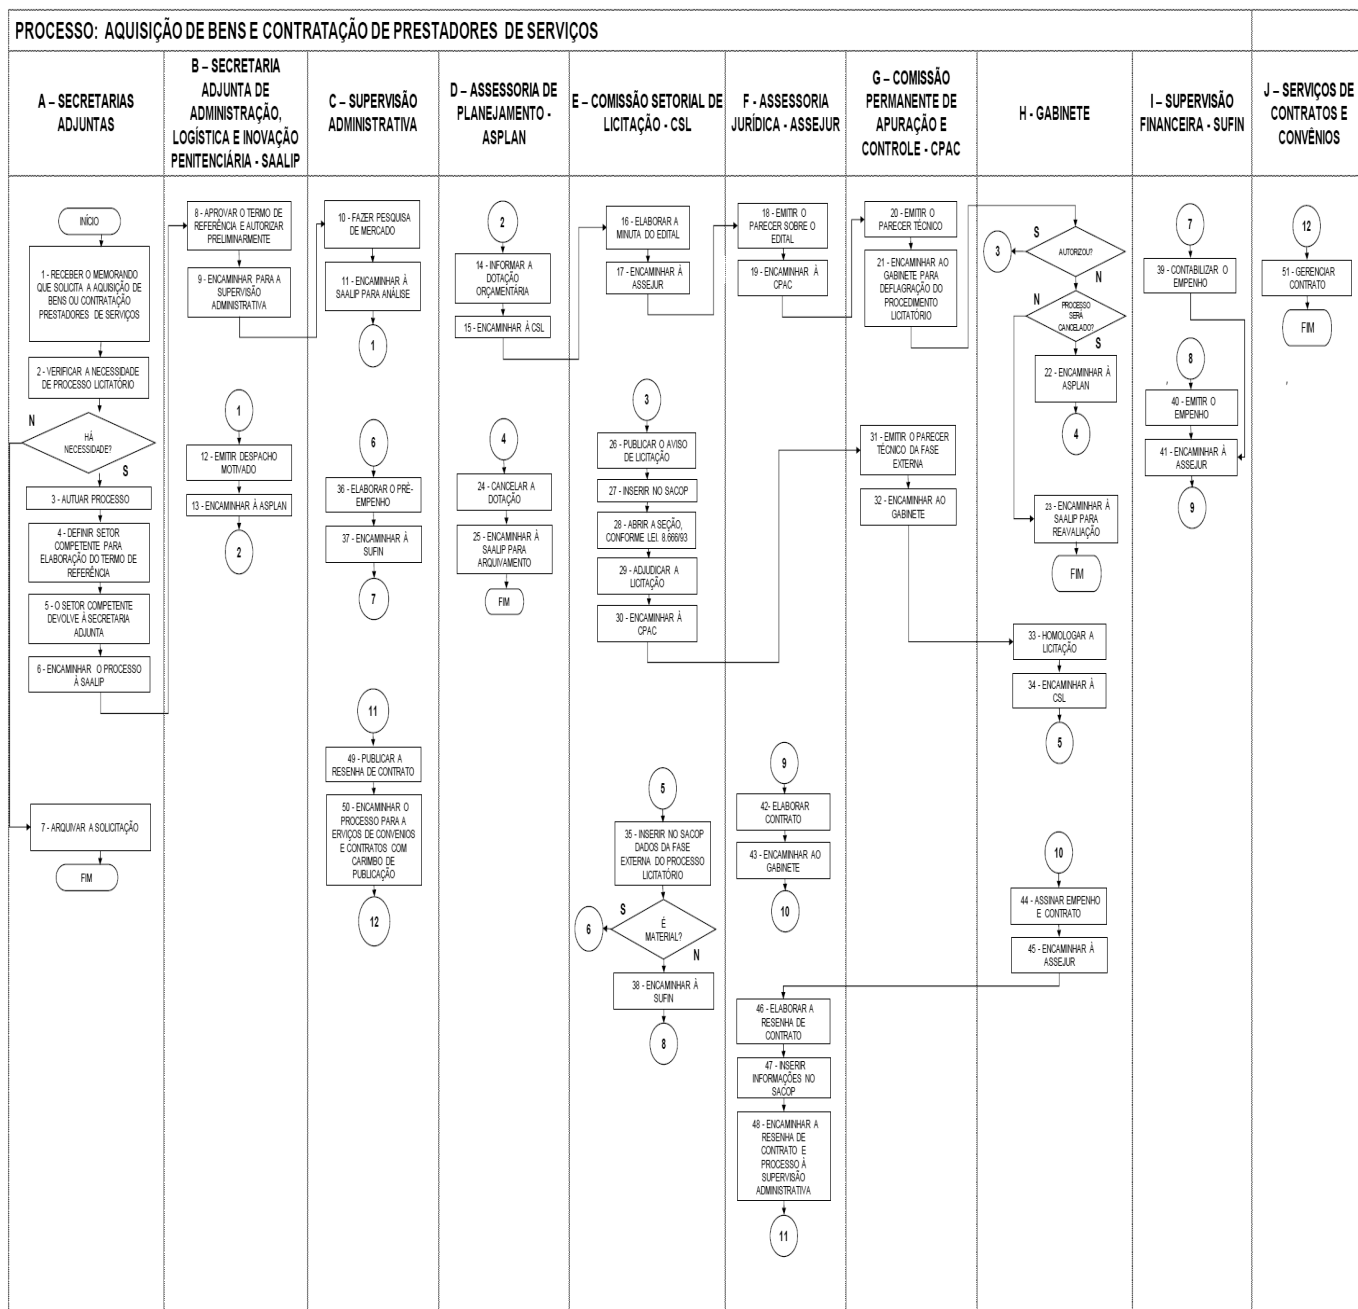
PROCESSO: AQUISIÇÃO DE BENS E CONTRATAÇÃO DE PRESTADORES DE SERVIÇOS

A – SECRETARIAS ADJUNTAS

INÍCIO

1 - RECEBER O MEMORANDO QUE SOLICITA A AQUISIÇÃO DE BENS OU CONTRATAÇÃO PRESTADORES DE SERVIÇOS

2 - VERIFICAR A NECESSIDADE DE PROCESSO LICITATÓRIO

HÁ NECESSIDADE?

N

S

3 - AUTUAR PROCESSO

4 - DEFINIR SETOR COMPETENTE PARA ELABORAÇÃO DO TERMO DE REFERÊNCIA

5 - O SETOR COMPETENTE DEVOLVE À SECRETARIA ADJUNTA

6 - ENCAMINHAR O PROCESSO À SAALIP

7 - ARQUIVAR A SOLICITAÇÃO

FIM

B – SECRETARIA ADJUNTA DE ADMINISTRAÇÃO, LOGÍSTICA E INOVAÇÃO PENITENCIÁRIA - SAALIP

8 - APROVAR O TERMO DE REFERÊNCIA E AUTORIZAR PRELIMINARMENTE

9 - ENCAMINHAR PARA A SUPERVISÃO ADMINISTRATIVA

1

12 - EMITIR DESPACHO MOTIVADO

13 - ENCAMINHAR À ASPLAN

2

C – SUPERVISÃO ADMINISTRATIVA

10 - FAZER PESQUISA DE MERCADO

11 - ENCAMINHAR À SAALIP PARA ANÁLISE

1

6

36 - ELABORAR O PRÉ-EMPENHO

37 - ENCAMINHAR À SUFIN

7

11

49 - PUBLICAR A RESENHA DE CONTRATO

50 - ENCAMINHAR O PROCESSO PARA A ERVIÇOS DE CONVENIOS E CONTRATOS COM CARIMBO DE PUBLICAÇÃO

12

D – ASSESSORIA DE PLANEJAMENTO - ASPLAN

2

14 - INFORMAR A DOTAÇÃO ORÇAMENTÁRIA

15 - ENCAMINHAR À CSL

4

24 - CANCELAR A DOTAÇÃO

25 - ENCAMINHAR À SAALIP PARA ARQUIVAMENTO

FIM

E – COMISSÃO SETORIAL DE LICITAÇÃO - CSL

16 - ELABORAR A MINUTA DO EDITAL

17 - ENCAMINHAR À ASSEJUR

3

26 - PUBLICAR O AVISO DE LICITAÇÃO

27 - INSERIR NO SACOP

28 - ABRIR A SEÇÃO, CONFORME LEI. 8.666/93

29 - ADJUDICAR A LICITAÇÃO

30 - ENCAMINHAR À CPAC

5

35 - INSERIR NO SACOP DADOS DA FASE EXTERNA DO PROCESSO LICITATÓRIO

S

6

É MATERIAL?

N

38 - ENCAMINHAR À SUFIN

8

F - ASSESSORIA JURÍDICA - ASSEJUR

18 - EMITIR O PARECER SOBRE O EDITAL

19 - ENCAMINHAR À CPAC

9

42- ELABORAR CONTRATO

43 - ENCAMINHAR AO GABINETE

10

46 - ELABORAR A RESENHA DE CONTRATO

47 - INSERIR INFORMAÇÕES NO SACOP

48 - ENCAMINHAR A RESENHA DE CONTRATO E PROCESSO À SUPERVISÃO ADMINISTRATIVA

11

G – COMISSÃO PERMANENTE DE APURAÇÃO E CONTROLE - CPAC

20 - EMITIR O PARECER TÉCNICO

21 - ENCAMINHAR AO GABINETE PARA DEFLAGRAÇÃO DO PROCEDIMENTO LICITATÓRIO

31 - EMITIR O PARECER TÉCNICO DA FASE EXTERNA

32 - ENCAMINHAR AO GABINETE

H - GABINETE

S

3

AUTORIZOU?

N

N

PROCESSO SERÁ CANCELADO?

S

22 - ENCAMINHAR À ASPLAN

4

23 - ENCAMINHAR À SAALIP PARA REAVALIAÇÃO

FIM

33 - HOMOLOGAR A LICITAÇÃO

34 - ENCAMINHAR À CSL

5

10

44 - ASSINAR EMPENHO E CONTRATO

45 - ENCAMINHAR À ASSEJUR

I – SUPERVISÃO FINANCEIRA - SUFIN

7

39 - CONTABILIZAR O EMPENHO

8

40 - EMITIR O EMPENHO

41 - ENCAMINHAR À ASSEJUR

9

J – SERVIÇOS DE CONTRATOS E CONVÊNIOS

12

51 - GERENCIAR CONTRATO

FIM